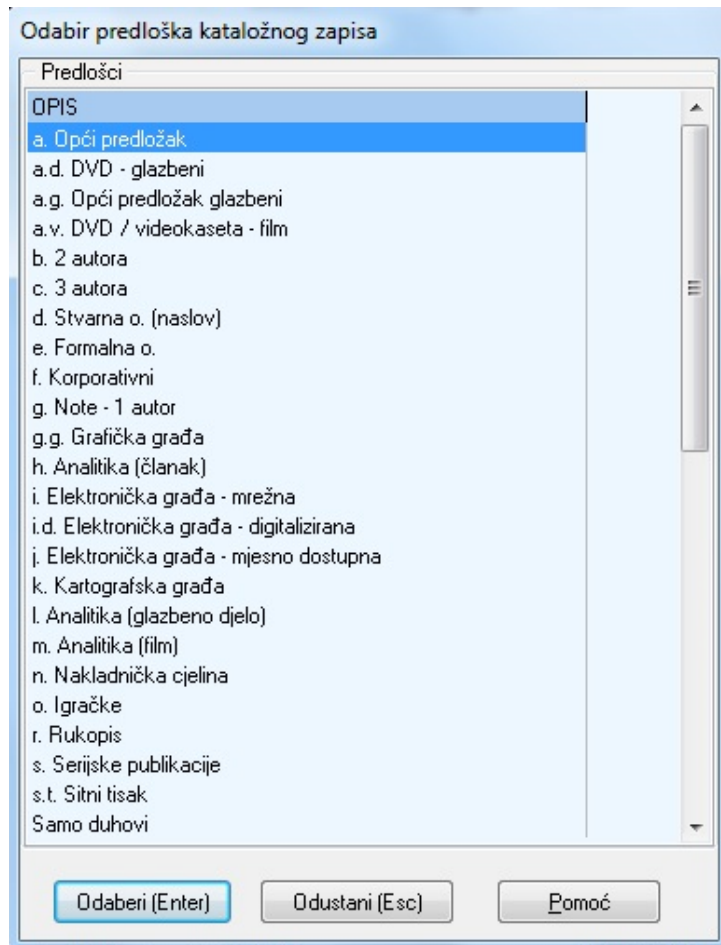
Odabir predloška kataložnog zapisa

Predlošci

OPIS
a. Opći predložak
a.d. DVD - glazbeni
a.g. Opći predložak glazbeni
a.v. DVD / videokaseta - film
b. 2 autora
c. 3 autora
d. Stvarna o. (naslov)
e. Formalna o.
f. Korporativni
g. Note - 1 autor
g.g. Grafička građa
h. Analitika (članak)
i. Elektronička građa - mrežna
i.d. Elektronička građa - digitalizirana
j. Elektronička građa - mjesno dostupna
k. Kartografska građa
l. Analitika (glazbeno djelo)
m. Analitika (film)
n. Nakladnička cjelina
o. Igračke
r. Rukopis
s. Serijske publikacije
s.t. Sitni tisak
Samo duhovi

Odaberi (Enter)
Odustani (Esc)
Pomoć